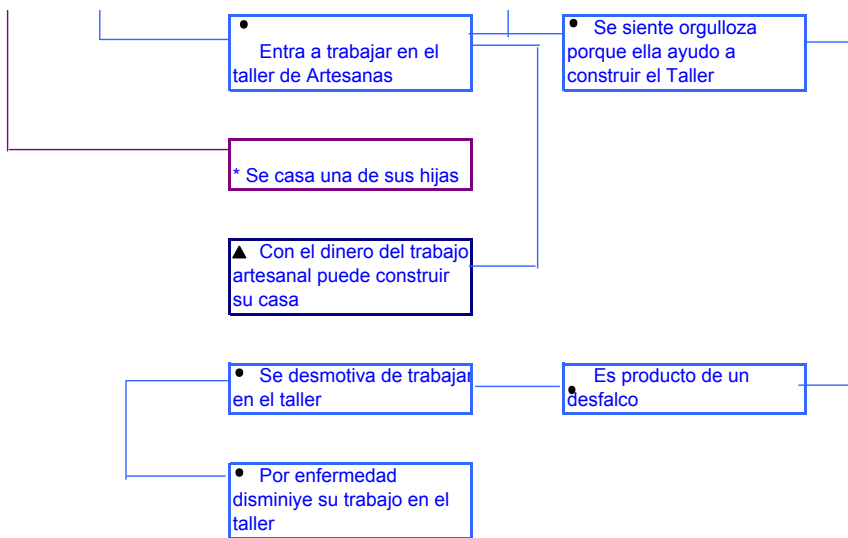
• Entra a trabajar en el taller de Artesanas

• Se siente orgulloza porque ella ayudo a construir el Taller

* Se casa una de sus hijas

▲ Con el dinero del trabajo artesanal puede construir su casa

• Se desmotiva de trabajar en el taller

• Es producto de un desfalco

• Por enfermedad disminiye su trabajo en el taller